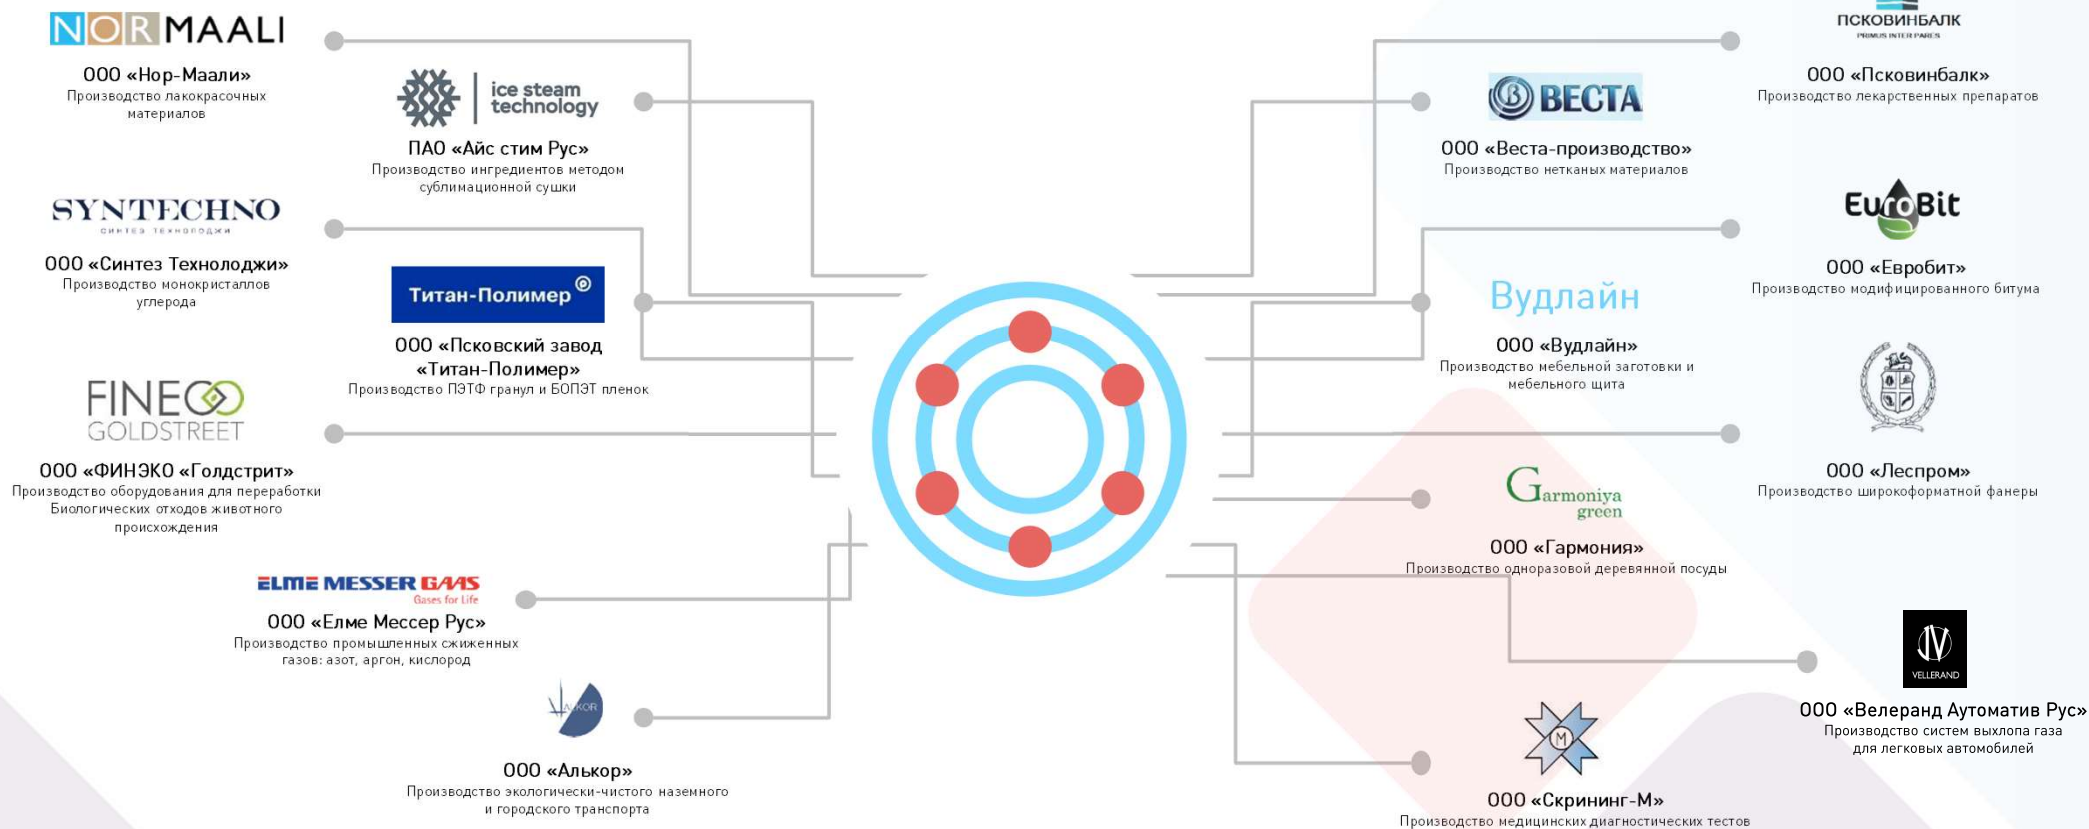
NORMAALI

ООО «Нор-Маали»
Производство лакокрасочных материалов

ice steam technology

ПАО «Айс стим Рус»
Производство ингредиентов методом сублимационной сушки

SYNTECHNO
синтез технолоджи

ООО «Синтез Технолоджи»
Производство монокристаллов углерода

Титан-Полимер

ООО «Псковский завод «Титан-Полимер»
Производство ПЭТФ гранул и БОПЭТ пленок

FINECO GOLDSTREET

ООО «ФИНЭКО «Голдстрит»
Производство оборудования для переработки Биологических отходов животного происхождения

ELME MESSER GAAS
Gases for Life

ООО «Елме Мессер Рус»
Производство промышленных сжиженных газов: азот, аргон, кислород

ALKOR

ООО «Алькор»
Производство экологически-чистого наземного и городского транспорта

ПСКОВИНБАЛК
PRIMUS INTER PARES

ООО «Псковинбалк»
Производство лекарственных препаратов

ВЕСТА

ООО «Веста-производство»
Производство нетканых материалов

EuroBit

ООО «Евробит»
Производство модифицированного битума

Вудлайн

ООО «Вудлайн»
Производство мебельной заготовки и мебельного щита

ООО «Леспром»
Производство широкоформатной фанеры

Garmoniya green

ООО «Гармония»
Производство одноразовой деревянной посуды

VELLERAND

ООО «Велеранд Аутомотив Рус»
Производство систем выхлопа газа для легковых автомобилей

M

ООО «Скрининг-М»
Производство медицинских диагностических тестов